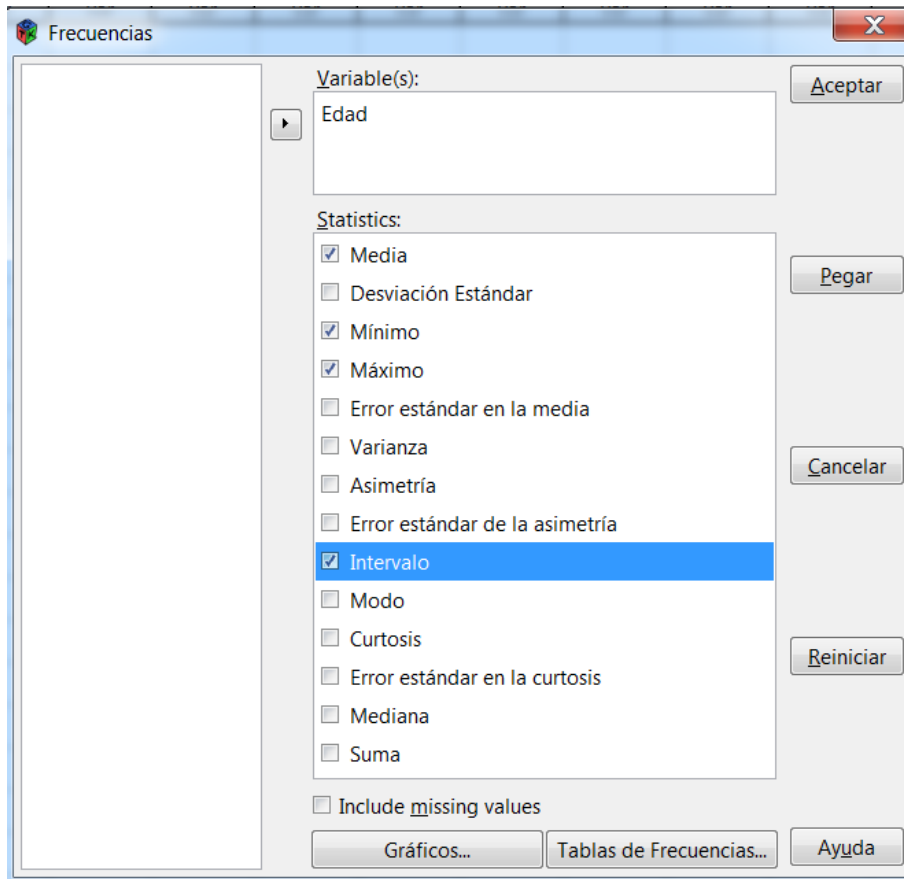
Frecuencias

X

Variable(s):

Edad

Statistics:

Media

Desviación Estándar

Mínimo

Máximo

Error estándar en la media

Varianza

Asimetría

Error estándar de la asimetría

Intervalo

Modo

Curtosis

Error estándar en la curtosis

Mediana

Suma

Include missing values

Gráficos...

Tablas de Frecuencias...

Aceptar

Pegar

Cancelar

Reiniciar

Ayuda